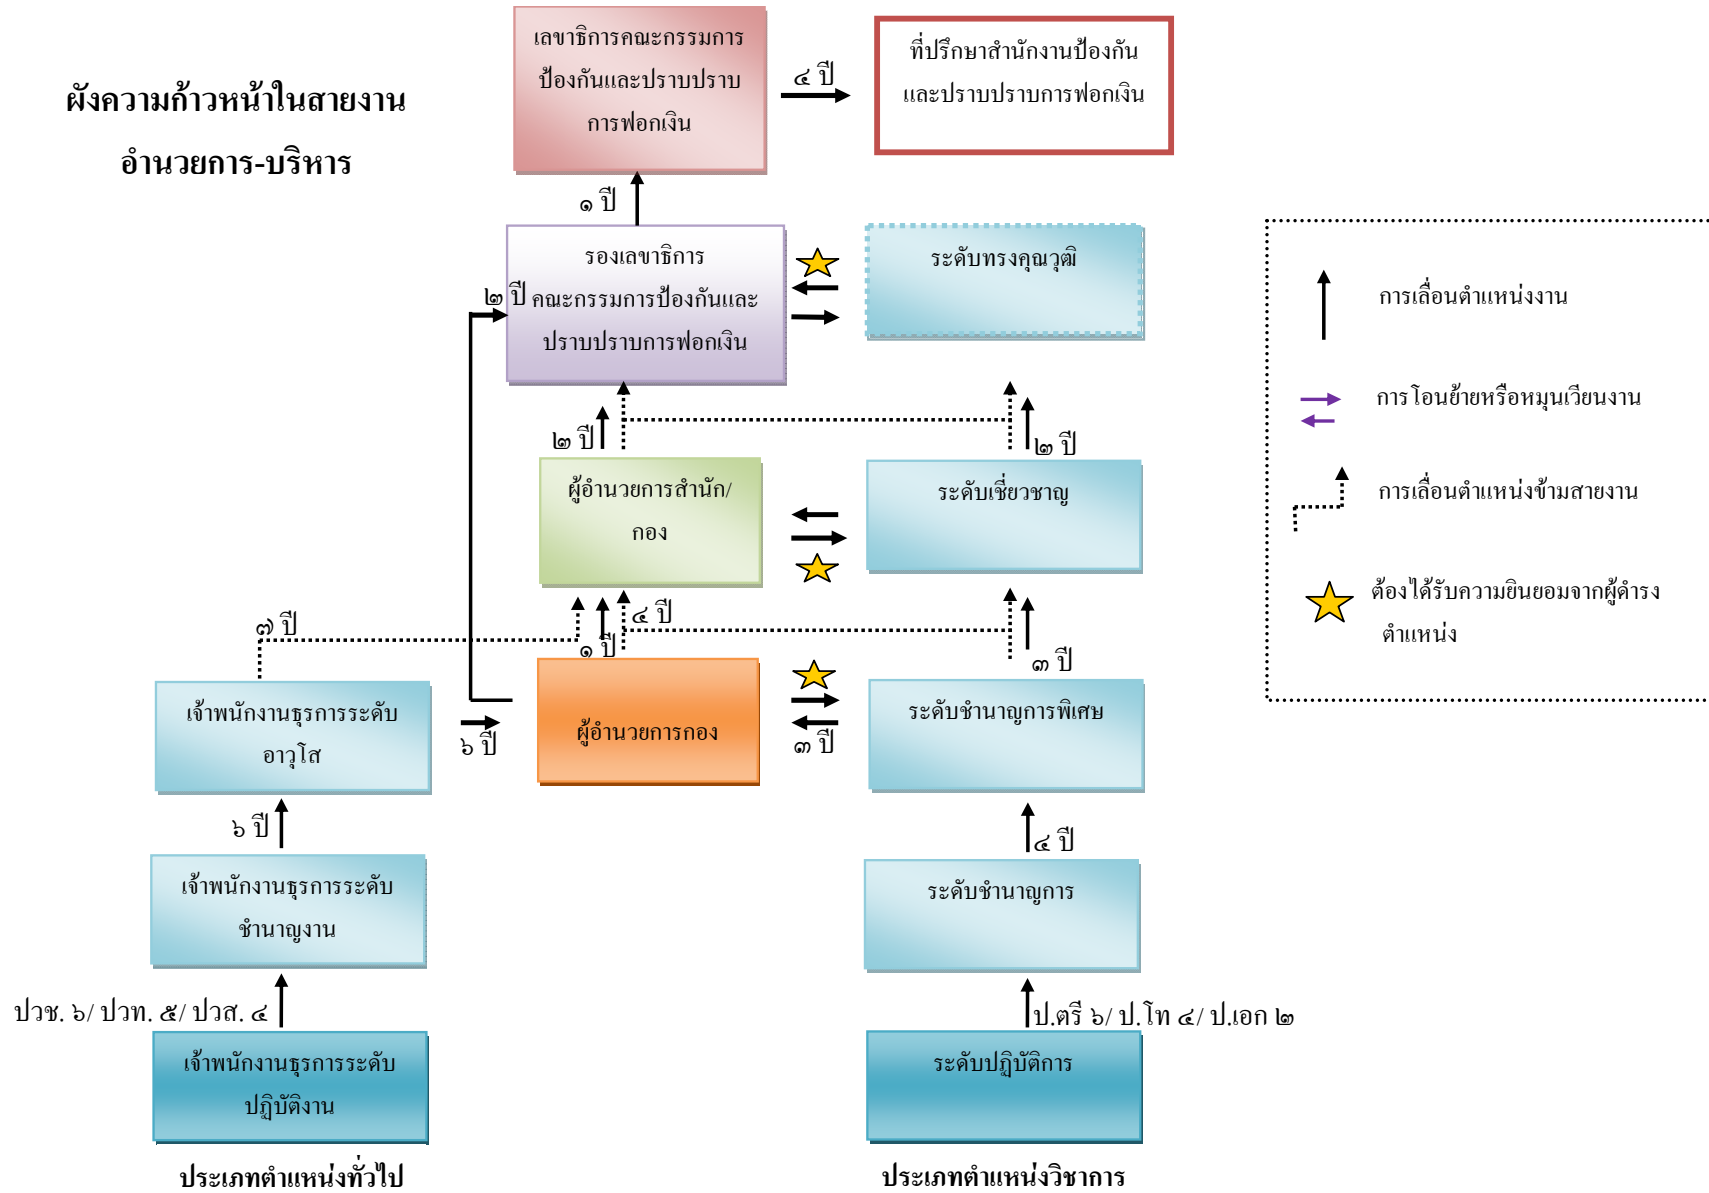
ผังความก้าวหน้าในสายงาน
อำนวยการ-บริหาร

เลขาธิการคณะกรรมการป้องกันและปราบปรามการฟอกเงิน

๔ ปี

ที่ปรึกษาสำนักงานป้องกันและปราบปรามการฟอกเงิน

๑ ปี

รองเลขาธิการคณะกรรมการป้องกันและปราบปรามการฟอกเงิน

๒ ปี

ระดับทรงคุณวุฒิ

๒ ปี

๒ ปี

ผู้อำนวยการสำนัก/กอง

ระดับเชี่ยวชาญ

๗ ปี

๔ ปี

๑ ปี

๓ ปี

เจ้าพนักงานธุรการระดับอาวุโส

๖ ปี

ผู้อำนวยการกอง

๓ ปี

ระดับชำนาญการพิเศษ

๖ ปี

เจ้าพนักงานธุรการระดับชำนาญงาน

๔ ปี

ระดับชำนาญการ

ปวช. ๖/ ปวท. ๕/ ปวส. ๔

เจ้าพนักงานธุรการระดับปฏิบัติงาน

ป.ตรี ๖/ ป.โท ๔/ ป.เอก ๒

ระดับปฏิบัติการ

ประเภทตำแหน่งทั่วไป

ประเภทตำแหน่งวิชาการ

การเลื่อนตำแหน่งงาน

การโอนย้ายหรือหมุนเวียนงาน

การเลื่อนตำแหน่งข้ามสายงาน

ต้องได้รับความยินยอมจากผู้ดำรงตำแหน่ง